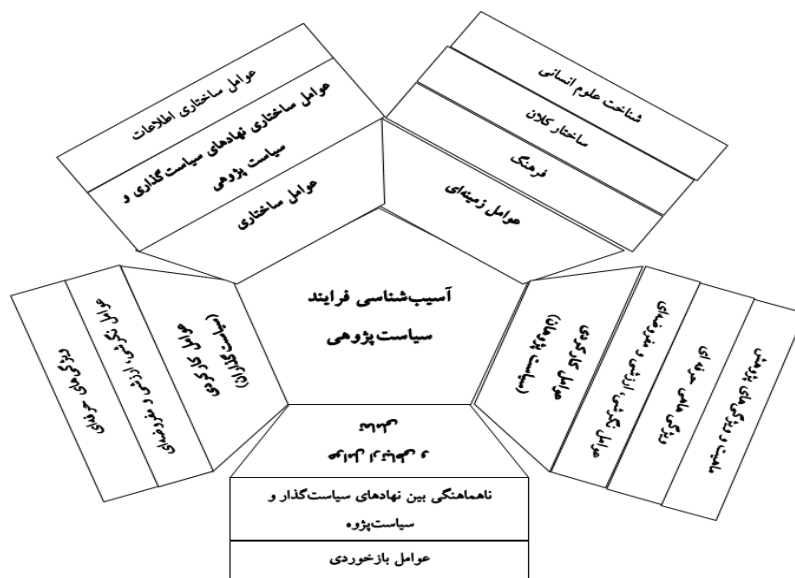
آسیب‌شناسی فرایند سیاست‌پژوهی

عوامل ساختاری اطلاعات

عوامل ساختاری نهادهای سیاست‌گذاری و سیاست پژوهی

عوامل ساختاری

شناخت علوم انسانی

ساختار کلان

فرهنگ

عوامل زمینه‌ای

ویژگی‌های حرفه‌ای

عوامل نگرشی، ارزشی و مفروضه‌ای

عوامل کارکردی (سیاست‌گذاران)

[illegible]

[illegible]

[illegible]

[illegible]

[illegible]

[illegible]

ناهماهنگی بین نهادهای سیاست‌گذار و سیاست‌پژوه

عوامل بازخوردی